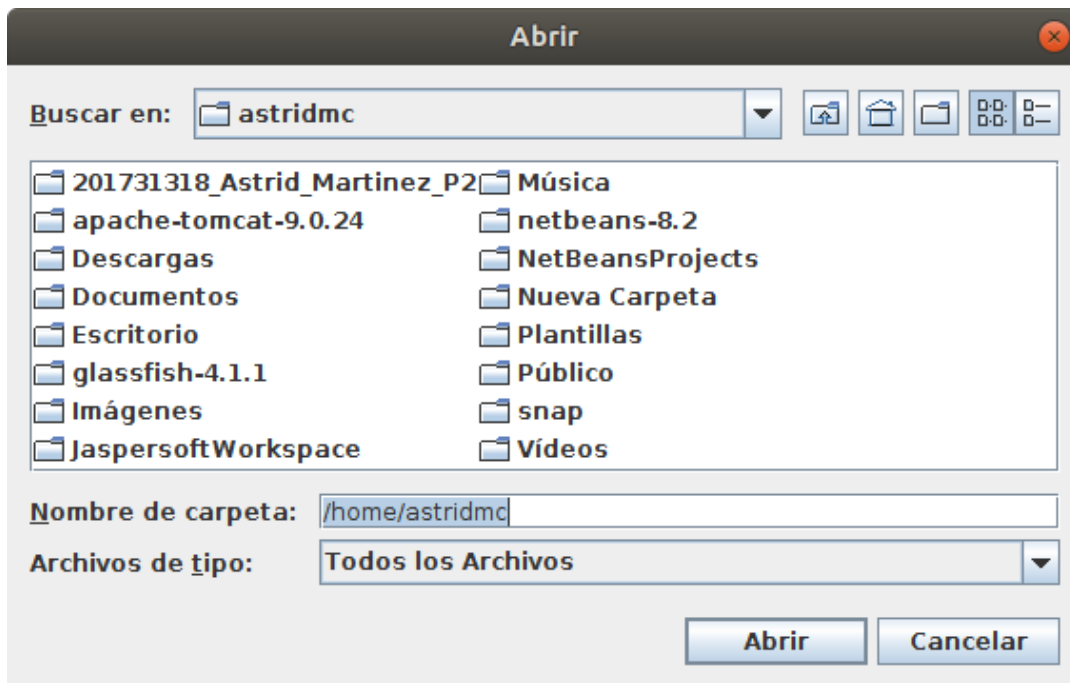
Abrir

Buscar en: astridmc

201731318_Astrid_Martinez_P2
apache-tomcat-9.0.24
Descargas
Documentos
Escritorio
glassfish-4.1.1
Imágenes
JaspersoftWorkspace
Música
netbeans-8.2
NetBeansProjects
Nueva Carpeta
Plantillas
Público
snap
Vídeos

Nombre de carpeta: /home/astridmc
Archivos de tipo: Todos los Archivos

Abrir Cancelar